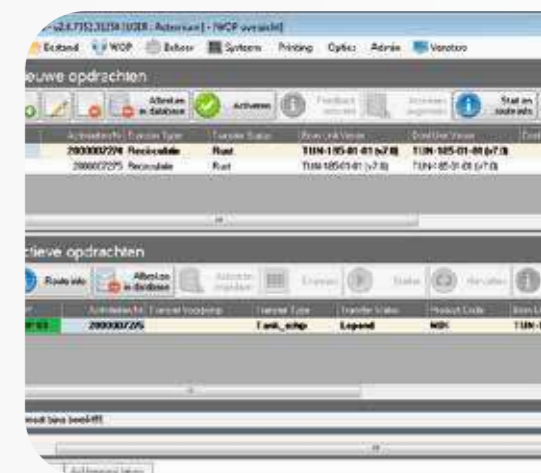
- v2.6.7152.31258 (USER : Actemium) - [WOP overzicht]

Bestand WOP Beheer Systeem Printing Opties Admin Vensters

euwe opdrachten

Afmelden in database | Activeren | Feedback ontvangen | Annuleren opgeslagen | Start en controle

| Activiteiten Nr | Transfer Type | Transfer Status | Bron Unit Vessel | Doel Unit Vessel |
|---|---|---|---|---|
| 2000007274 | Recirculatie | Rust | TUN-105-01-01 (v7.0) | TUN-105-01-00 (v7.0) |
| 2000007275 | Recirculatie | Rust | TUN-105-01-01 (v7.0) | TUN-105-01-00 (v7.0) |

ctieve opdrachten

Route info | Afmelden in database | Activiteit afmelden | Starten | Status | Annuleren

| Activiteiten Nr | Transfer Voorlopig | Transfer Type | Transfer Status | Product Code |
|---|---|---|---|---|
| 2000007275 | | Tank_schip | Lopend | WDI |

Bezig bezig bezig...

Ad hoc installaties